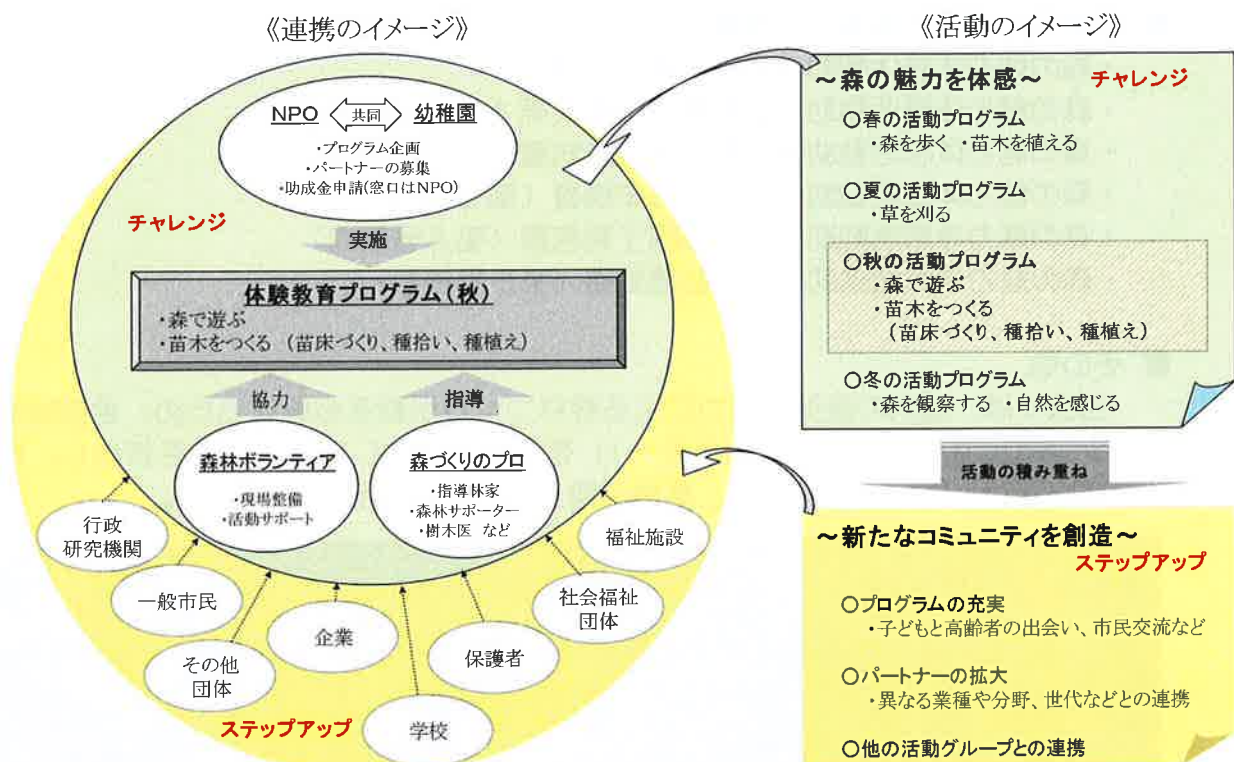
《連携のイメージ》

NPO 共同 幼稚園
・プログラム企画
・パートナーの募集
・助成金申請(窓口はNPO)

チャレンジ

実施

体験教育プログラム(秋)
・森で遊ぶ
・苗木をつくる (苗床づくり、種拾い、種植え)

協力 指導

森林ボランティア
・現場整備
・活動サポート

森づくりのプロ
・指導林家
・森林サポーター
・樹木医 など

行政
研究機関

福祉施設

一般市民

社会福祉
団体

企業

その他
団体

保護者

学校

ステップアップ

《活動のイメージ》

～森の魅力を体感～ チャレンジ

○春の活動プログラム
・森を歩く ・苗木を植える

○夏の活動プログラム
・草を刈る

○秋の活動プログラム
・森で遊ぶ
・苗木をつくる
(苗床づくり、種拾い、種植え)

○冬の活動プログラム
・森を観察する ・自然を感じる

活動の積み重ね

～新たなコミュニティを創造～
ステップアップ

○プログラムの充実
・子どもと高齢者の出会い、市民交流など

○パートナーの拡大
・異なる業種や分野、世代などとの連携

○他の活動グループとの連携